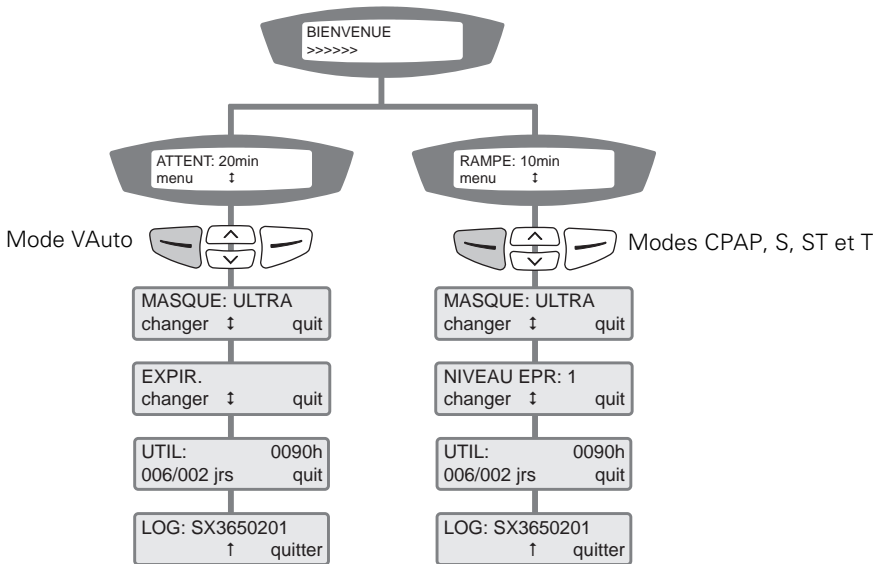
BIENVENUE
>>>>>>

ATTENT: 20min
menu ↕

RAMPE: 10min
menu ↕

Mode VAuto

Modes CPAP, S, ST et T

MASQUE: ULTRA
changer ↕ quit

EXPIR.
changer ↕ quit

UTIL: 0090h
006/002 jrs quit

LOG: SX3650201
↑ quitter

MASQUE: ULTRA
changer ↕ quit

NIVEAU EPR: 1
changer ↕ quit

UTIL: 0090h
006/002 jrs quit

LOG: SX3650201
↑ quitter